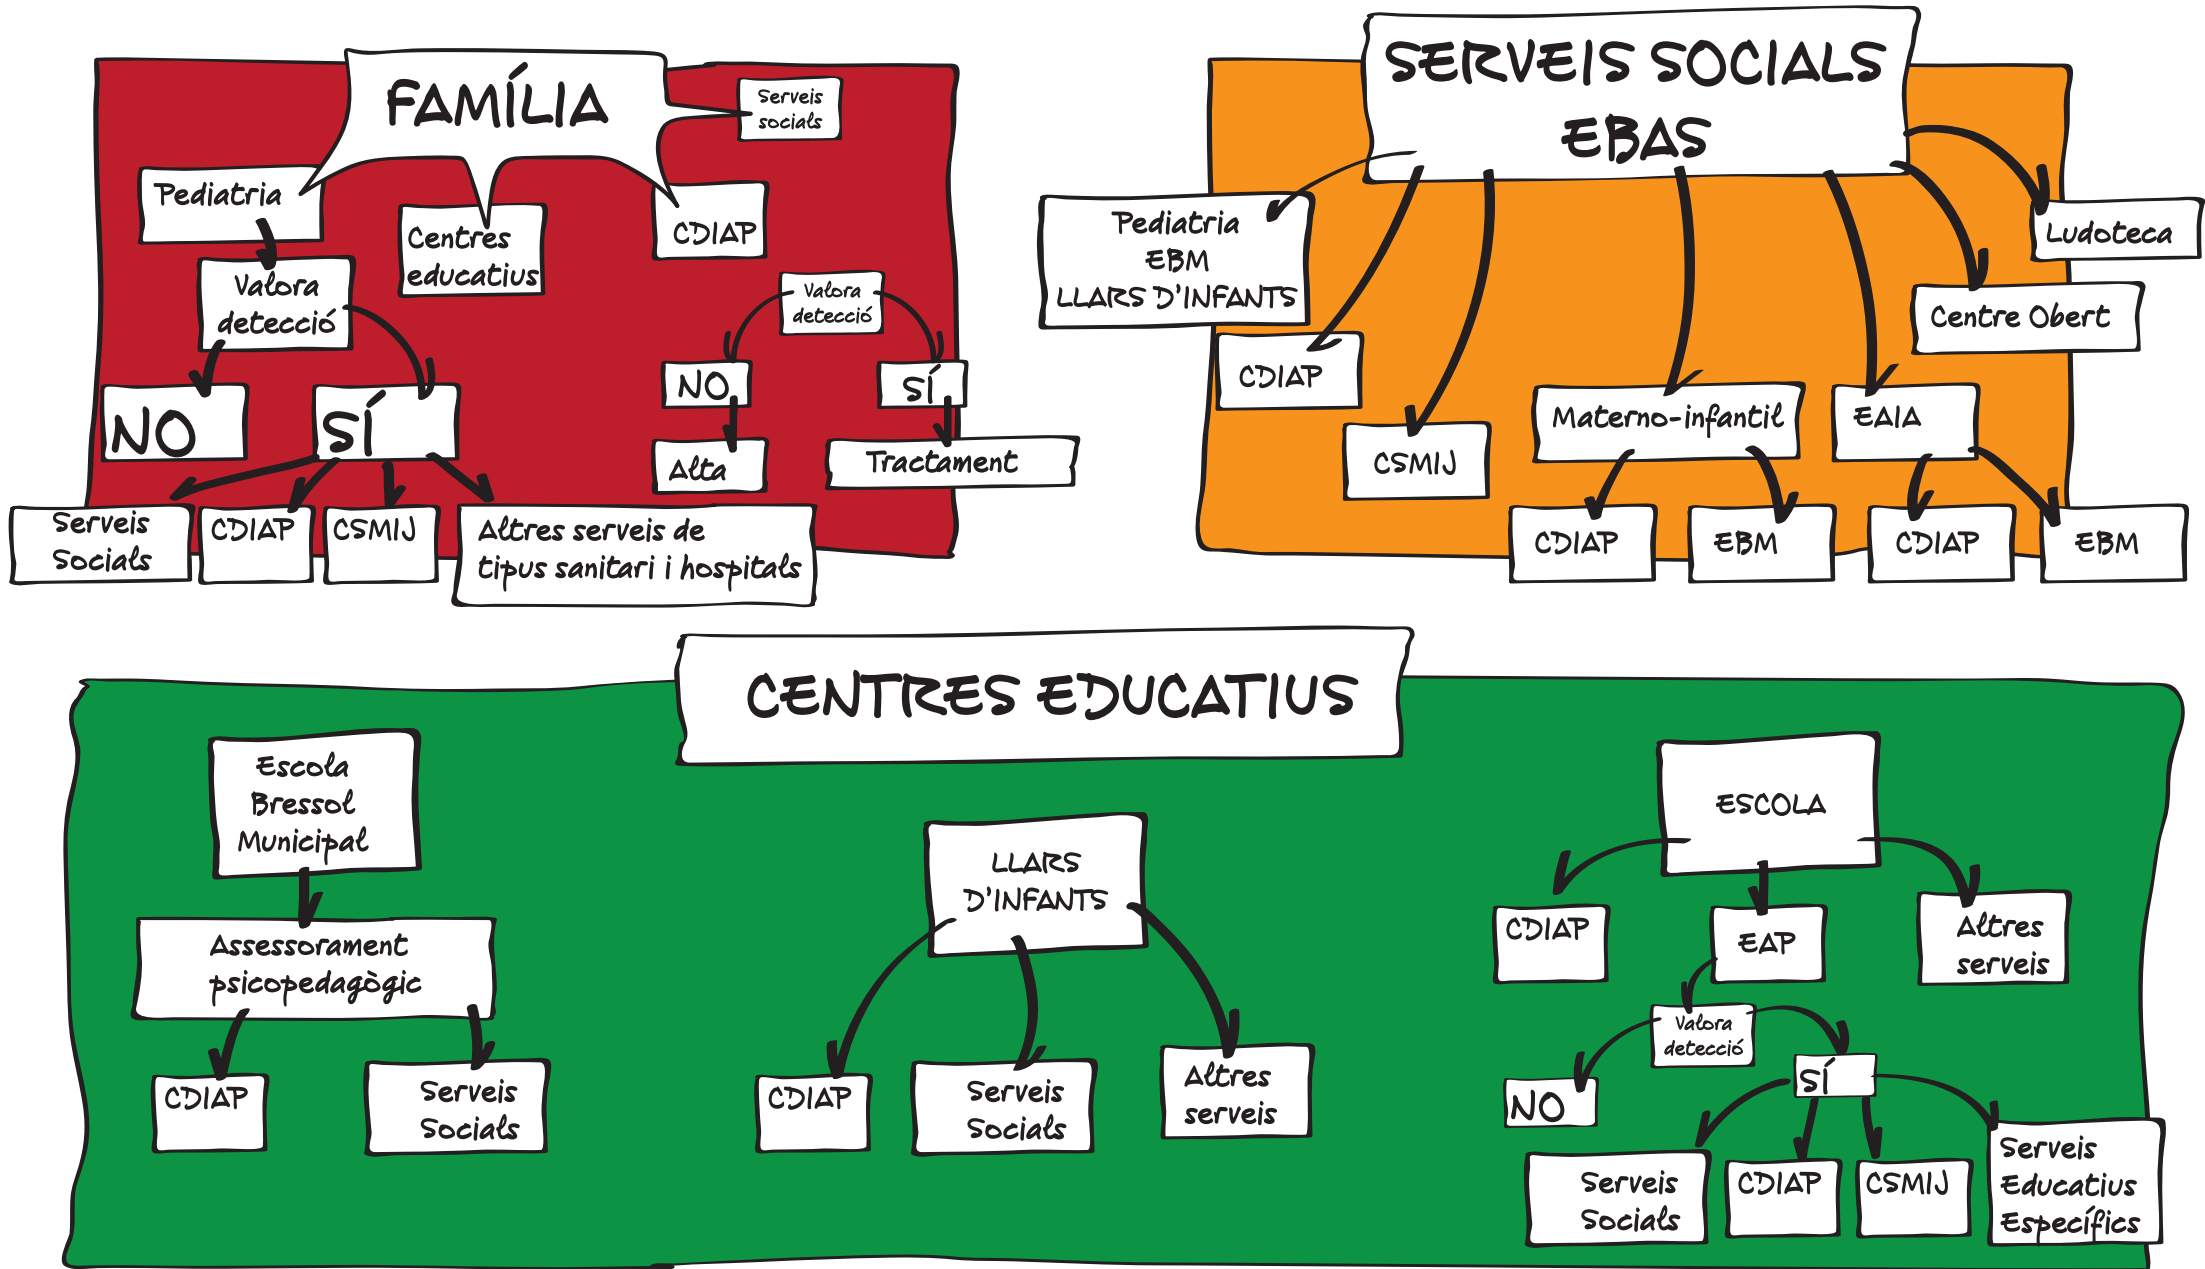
FAMÍLIA

Serveis socials

Pediatria

Centres educatius

CDIAP

Valora detecció

NO

SÍ

Serveis Socials

CDIAP

CSMIJ

Altres serveis de tipus sanitari i hospitals

Valora detecció

NO

SÍ

Alta

Tractament

SERVEIS SOCIALS EBAS

Pediatria EBM LLARS D'INFANTS

CDIAP

CSMIJ

Materno-infantil

EAIA

Ludoteca

Centre Obert

CDIAP

EBM

CDIAP

EBM

CENTRES EDUCATIUS

Escola Bressol Municipal

Assessorament psicopedagògic

CDIAP

Serveis Socials

LLARS D'INFANTS

CDIAP

Serveis Socials

Altres serveis

ESCOLA

CDIAP

EAP

Altres serveis

Valora detecció

NO

SÍ

Serveis Socials

CDIAP

CSMIJ

Serveis Educatius Específics